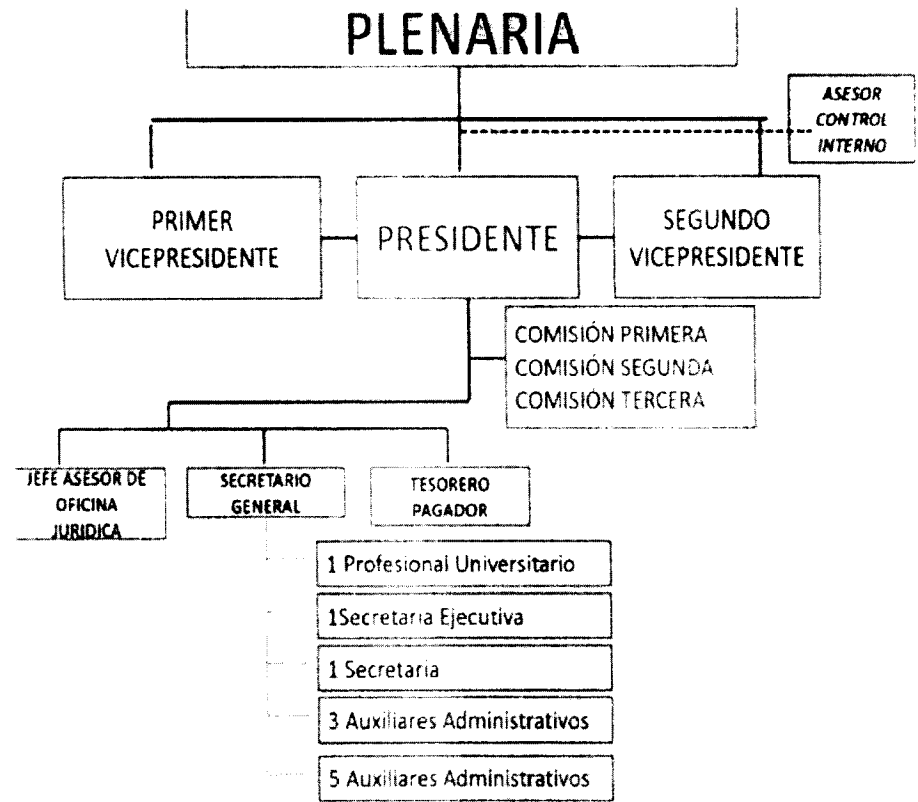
PLENARIA

ASESOR CONTROL INTERNO

PRIMER VICEPRESIDENTE

PRESIDENTE

SEGUNDO VICEPRESIDENTE

COMISIÓN PRIMERA
COMISIÓN SEGUNDA
COMISIÓN TERCERA

JEFE ASESOR DE OFICINA JURIDICA

SECRETARIO GENERAL

TESORERO PAGADOR

1 Profesional Universitario

1Secretaria Ejecutiva

1 Secretaria

3 Auxiliares Administrativos

5 Auxiliares Administrativos